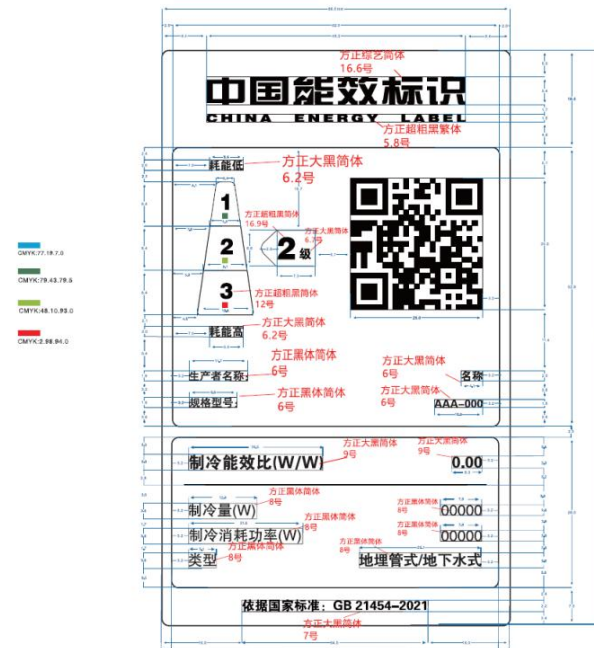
方正综艺简体
16.6号

中国能效标识
CHINA ENERGY LABEL

方正超粗黑繁体
5.8号

CMYK:77.18.7.0
CMYK:79.43.79.5
CMYK:48.10.93.0
CMYK:2.98.94.0

耗能低
方正大黑简体
6.2号

1
方正超粗黑简体
16.9号
方正大黑简体
6.7号
2
2级
3
方正超粗黑简体
12号
耗能高
方正大黑简体
6.2号

方正黑体简体
6号
生产者名称
方正黑体简体
6号
规格型号

方正大黑简体
6号
名称
方正大黑简体
6号
AAA-000

方正大黑简体
9号
制冷能效比(W/W)
方正大黑简体
9号
0.00

方正黑体简体
8号
制冷量(W)
方正黑体简体
8号
制冷消耗功率(W)
方正黑体简体
8号
类型

方正黑体简体
8号
00000
方正黑体简体
8号
00000
地埋管式/地下水式

依据国家标准：GB 21454–2021
方正大黑简体
7号